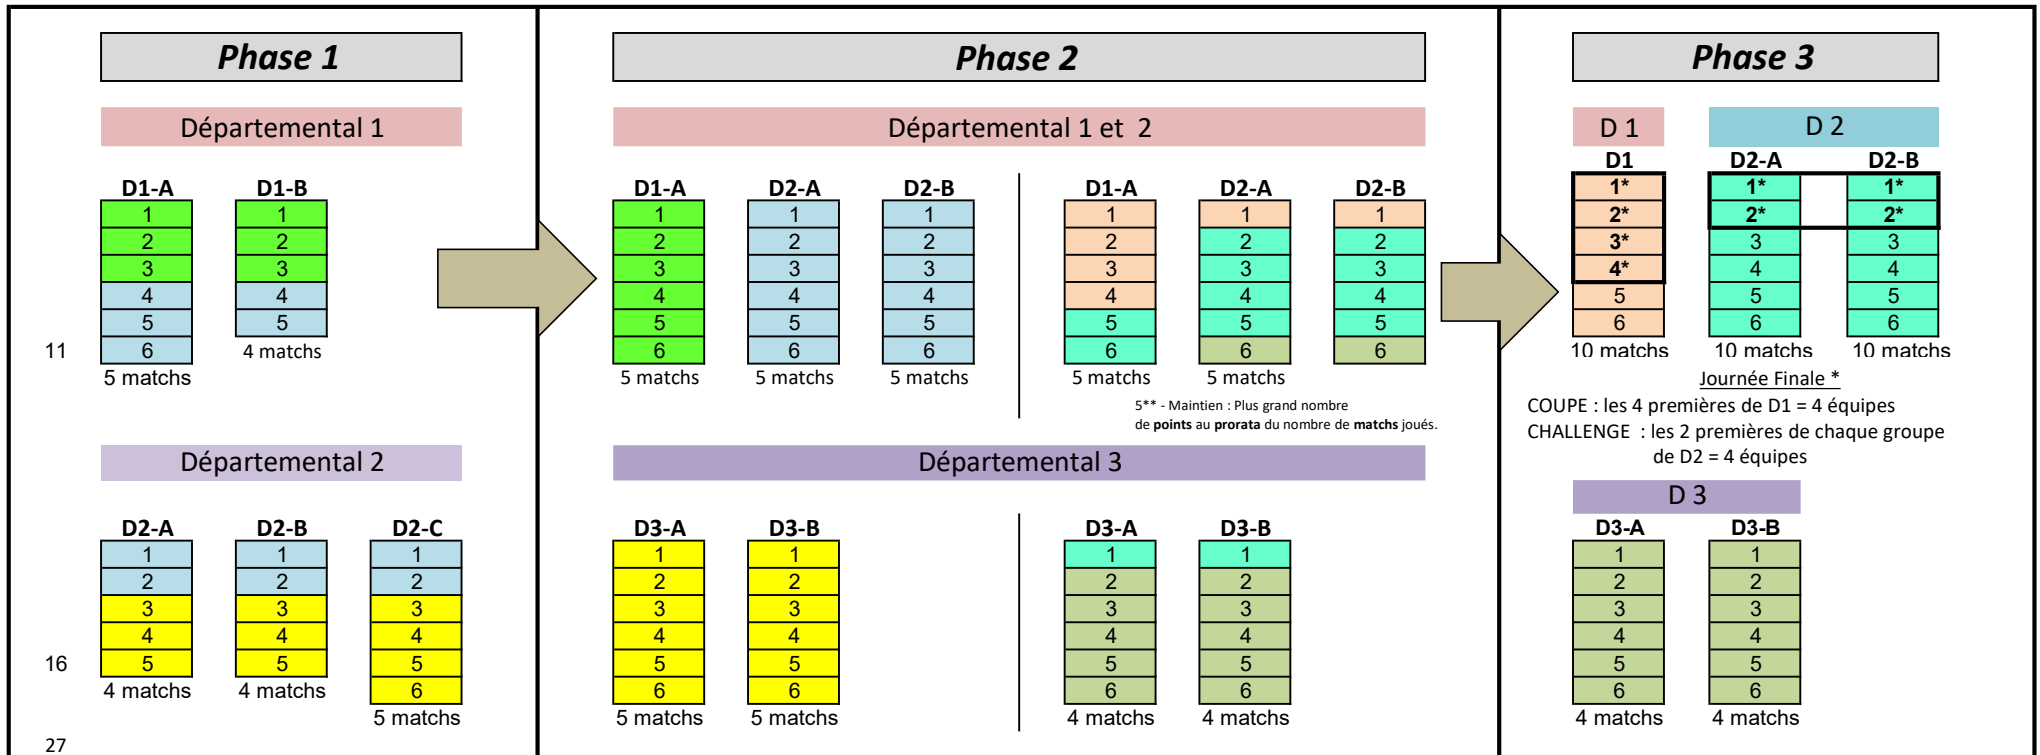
Phase 1

Départemental 1

| D1-A | D1-B |
|---|---|
| 1 | 1 |
| 2 | 2 |
| 3 | 3 |
| 4 | 4 |
| 5 | 5 |
| 6 | 4 matchs |
| 5 matchs | |

11

Départemental 2

| D2-A | D2-B | D2-C |
|---|---|---|
| 1 | 1 | 1 |
| 2 | 2 | 2 |
| 3 | 3 | 3 |
| 4 | 4 | 4 |
| 5 | 5 | 5 |
| 4 matchs | 4 matchs | 6 |
| | | 5 matchs |

16

27

Phase 2

Départemental 1 et 2

| D1-A | D2-A | D2-B |
|---|---|---|
| 1 | 1 | 1 |
| 2 | 2 | 2 |
| 3 | 3 | 3 |
| 4 | 4 | 4 |
| 5 | 5 | 5 |
| 6 | 6 | 6 |
| 5 matchs | 5 matchs | 5 matchs |

| D1-A | D2-A | D2-B |
|---|---|---|
| 1 | 1 | 1 |
| 2 | 2 | 2 |
| 3 | 3 | 3 |
| 4 | 4 | 4 |
| 5 | 5 | 5 |
| 6 | 6 | 6 |
| 5 matchs | 5 matchs | |

5** - Maintien : Plus grand nombre de points au prorata du nombre de matchs joués.

Départemental 3

| D3-A | D3-B |
|---|---|
| 1 | 1 |
| 2 | 2 |
| 3 | 3 |
| 4 | 4 |
| 5 | 5 |
| 6 | 6 |
| 5 matchs | 5 matchs |

| D3-A | D3-B |
|---|---|
| 1 | 1 |
| 2 | 2 |
| 3 | 3 |
| 4 | 4 |
| 5 | 5 |
| 6 | 6 |
| 4 matchs | 4 matchs |

Phase 3

D 1 D 2

| D1 | D2-A | D2-B |
|---|---|---|
| 1* | 1* | 1* |
| 2* | 2* | 2* |
| 3* | 3 | 3 |
| 4* | 4 | 4 |
| 5 | 5 | 5 |
| 6 | 6 | 6 |
| 10 matchs | 10 matchs | 10 matchs |

Journée Finale *
COUPE : les 4 premières de D1 = 4 équipes
CHALLENGE : les 2 premières de chaque groupe de D2 = 4 équipes

D 3

| D3-A | D3-B |
|---|---|
| 1 | 1 |
| 2 | 2 |
| 3 | 3 |
| 4 | 4 |
| 5 | 5 |
| 6 | 6 |
| 4 matchs | 4 matchs |